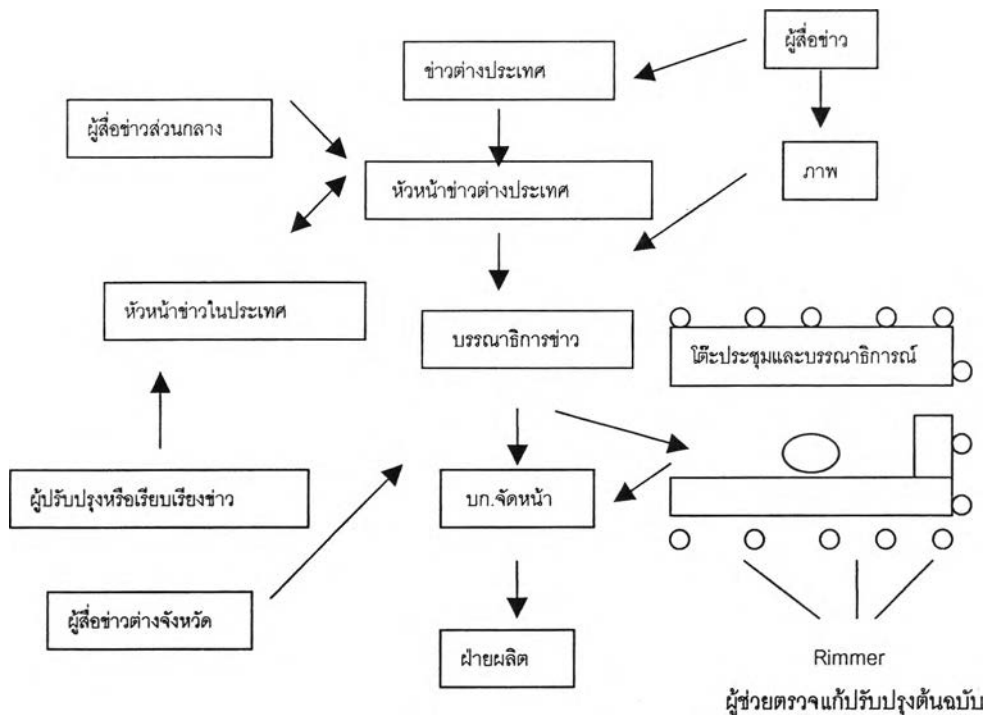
ผู้สื่อข่าว

ข่าวต่างประเทศ

ผู้สื่อข่าวส่วนกลาง

หัวหน้าข่าวต่างประเทศ

ภาพ

หัวหน้าข่าวในประเทศ

บรรณาธิการข่าว

โต๊ะประชุมและบรรณาธิการณ์

ผู้ปรับปรุงหรือเรียบเรียงข่าว

บก.จัดหน้า

ผู้สื่อข่าวต่างจังหวัด

ฝ่ายผลิต

Rimmer

ผู้ช่วยตรวจแก้ปรับปรุงต้นฉบับ